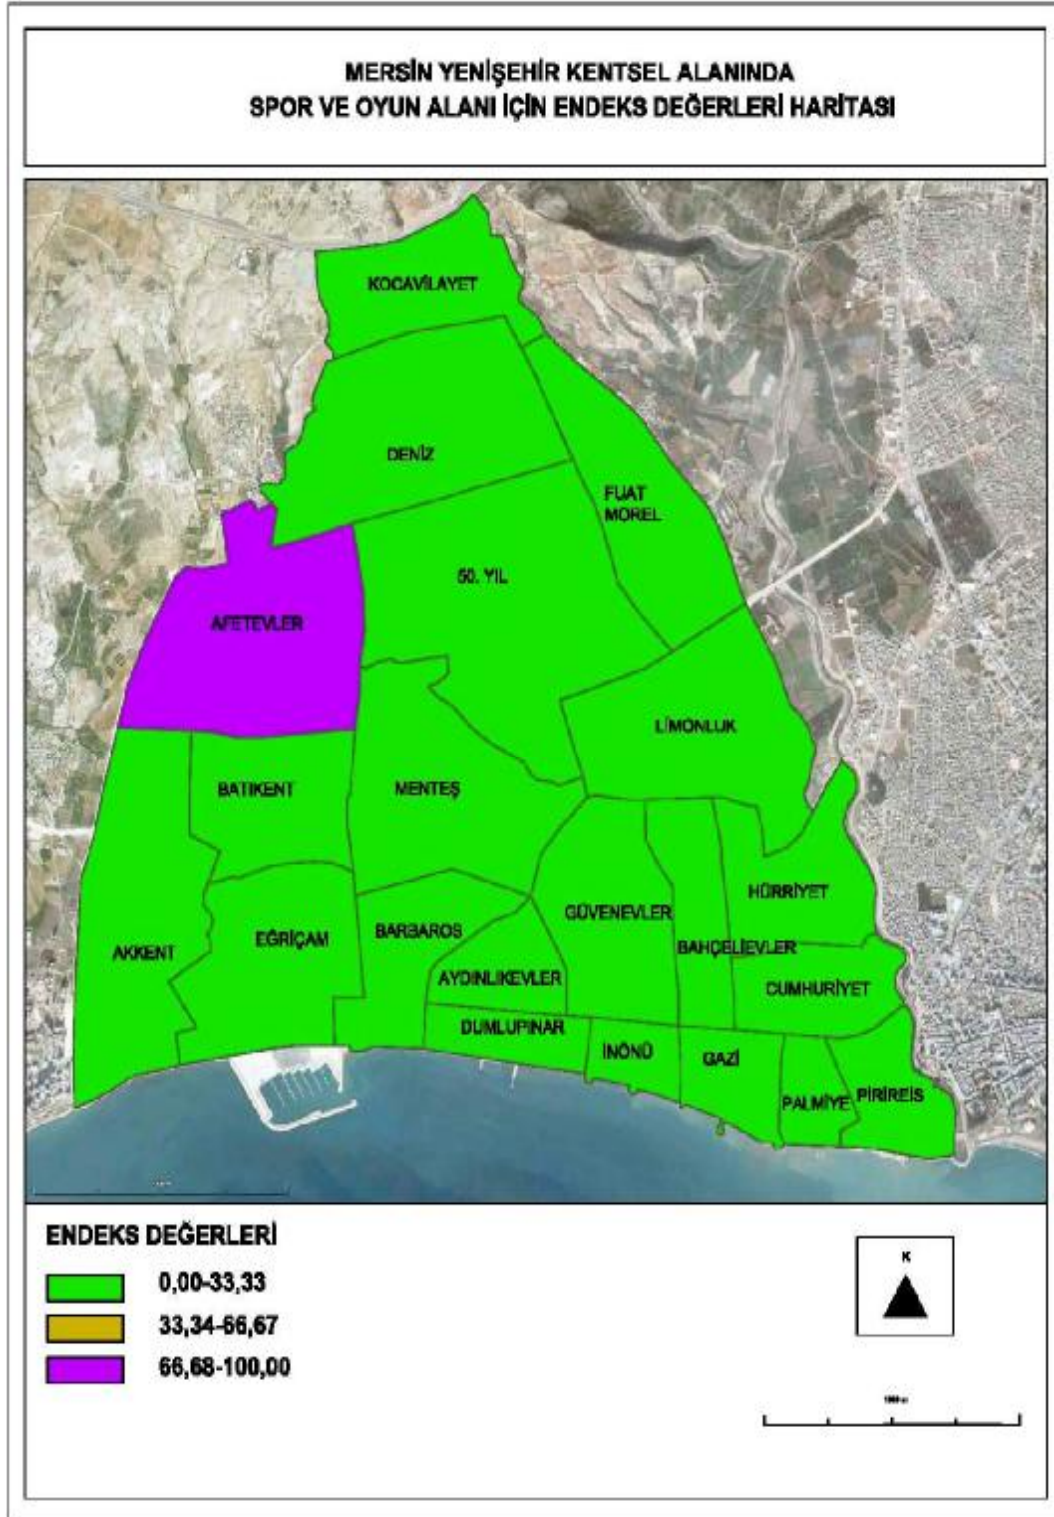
MERSİN YENİŞEHİR KENTSEL ALANINDA
SPOR VE OYUN ALANI İÇİN ENDEKS DEĞERLERİ HARİTASI

KOCAVİLAYET

DENİZ

FUAT MOREL

50. YIL

AFETEVLER

LİMONLUK

BATIKENT

MENTEŞ

HÜRRİYET

GÜVENEVLER

AKKENT

EĞRİÇAM

BARBAROS

BAHÇELİEVLER

AYDINLIKEVLER

CUMHURİYET

DUMLUPINAR

İNÖNÜ

GAZİ

PALMİYE

PİRİREİS

ENDEKS DEĞERLERİ

0,00-33,33

33,34-66,67

66,68-100,00

K

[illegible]